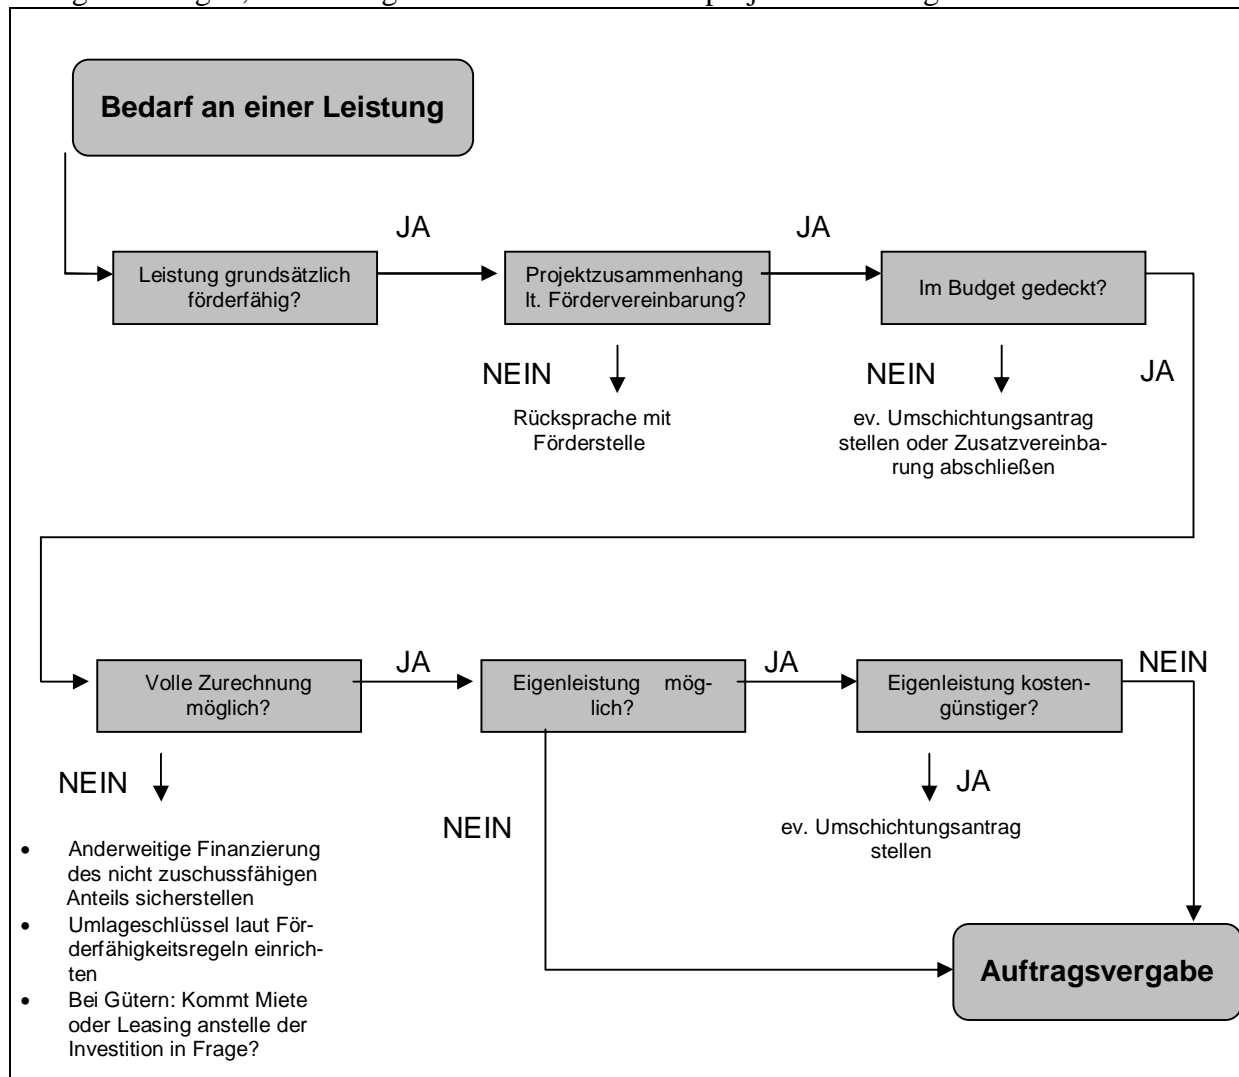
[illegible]

Bedarf an einer Leistung

JA

JA

Leistung grundsätzlich förderfähig?

Projektzusammenhang lt. Fördervereinbarung?

Im Budget gedeckt?

NEIN

Rücksprache mit Förderstelle

NEIN

ev. Umschichtungsantrag stellen oder Zusatzvereinbarung abschließen

JA

Volle Zurechnung möglich?

JA

Eigenleistung möglich?

JA

Eigenleistung kostengünstiger?

NEIN

NEIN

- Anderweitige Finanzierung des nicht zuschussfähigen Anteils sicherstellen
- Umlageschlüssel laut Förderfähigkeitsregeln einrichten
- Bei Gütern: Kommt Miete oder Leasing anstelle der Investition in Frage?

NEIN

JA

ev. Umschichtungsantrag stellen

Auftragsvergabe